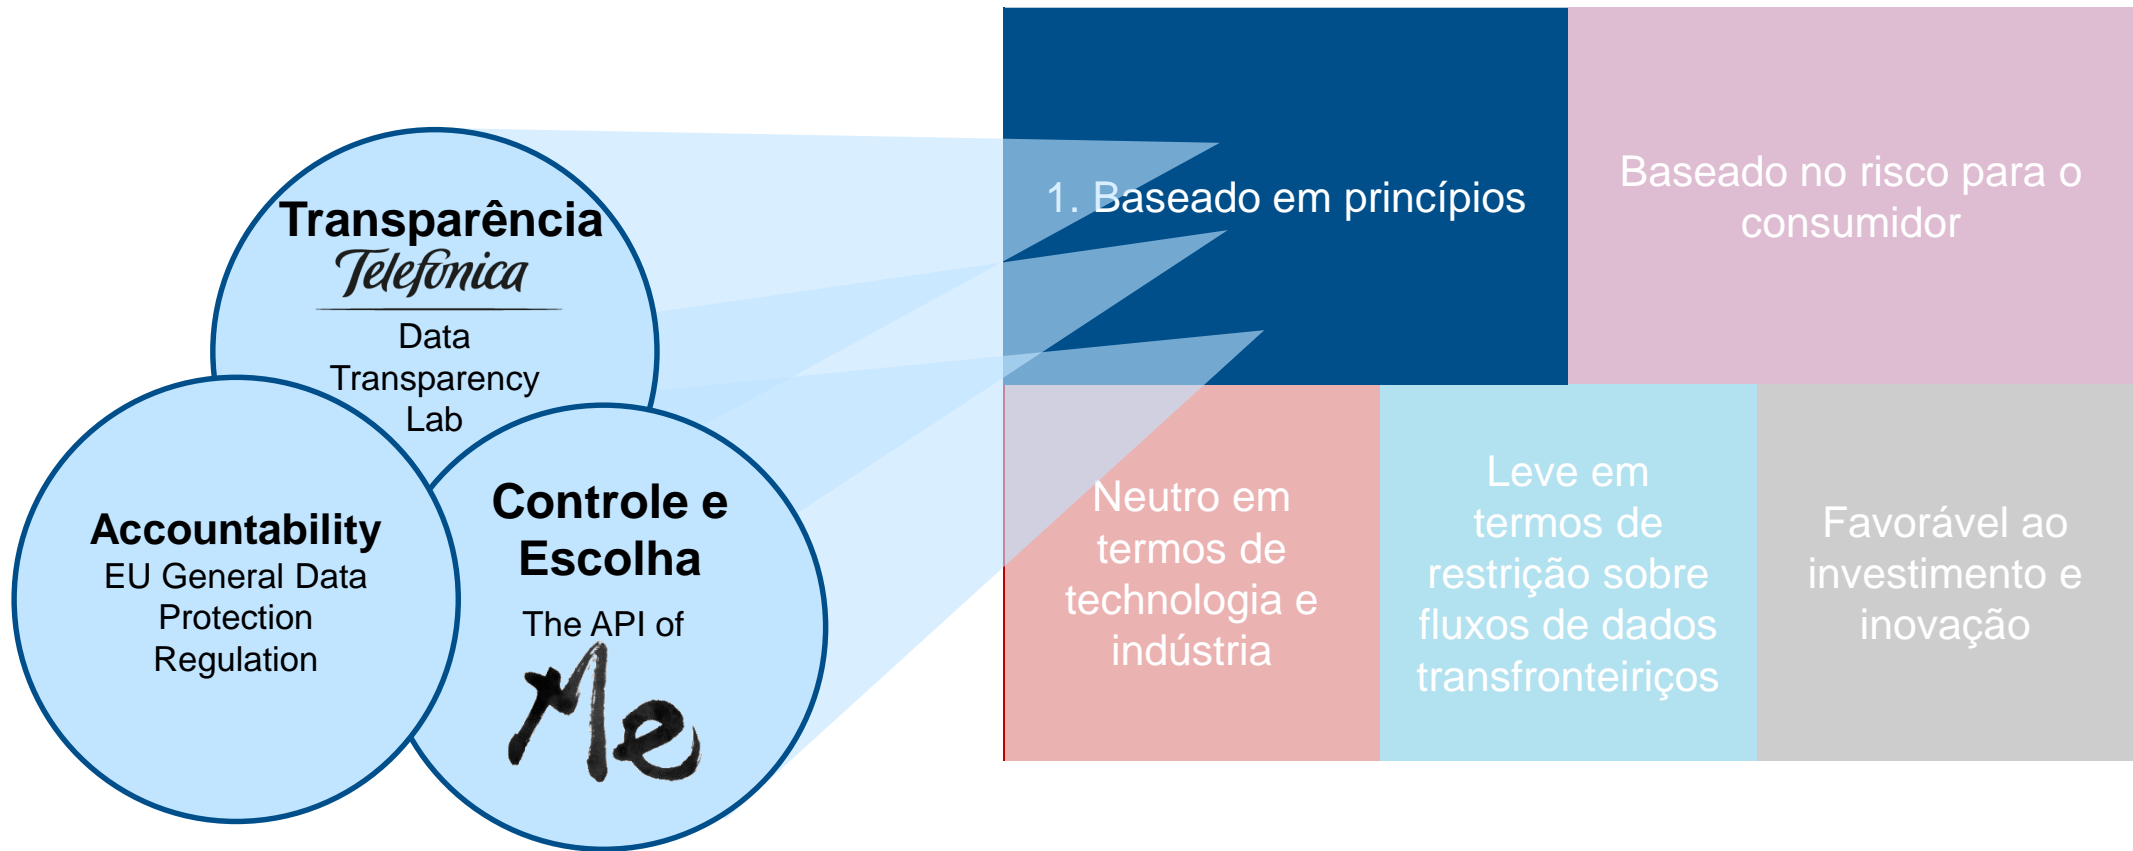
Transparência
Telefónica
Data Transparency Lab

Accountability
EU General Data Protection Regulation

Controle e Escolha
The API of
Me

1. Baseado em princípios

Baseado no risco para o consumidor

Neutro em termos de technologia e indústria

Leve em termos de restrição sobre fluxos de dados transfronteiriços

Favorável ao investimento e inovação